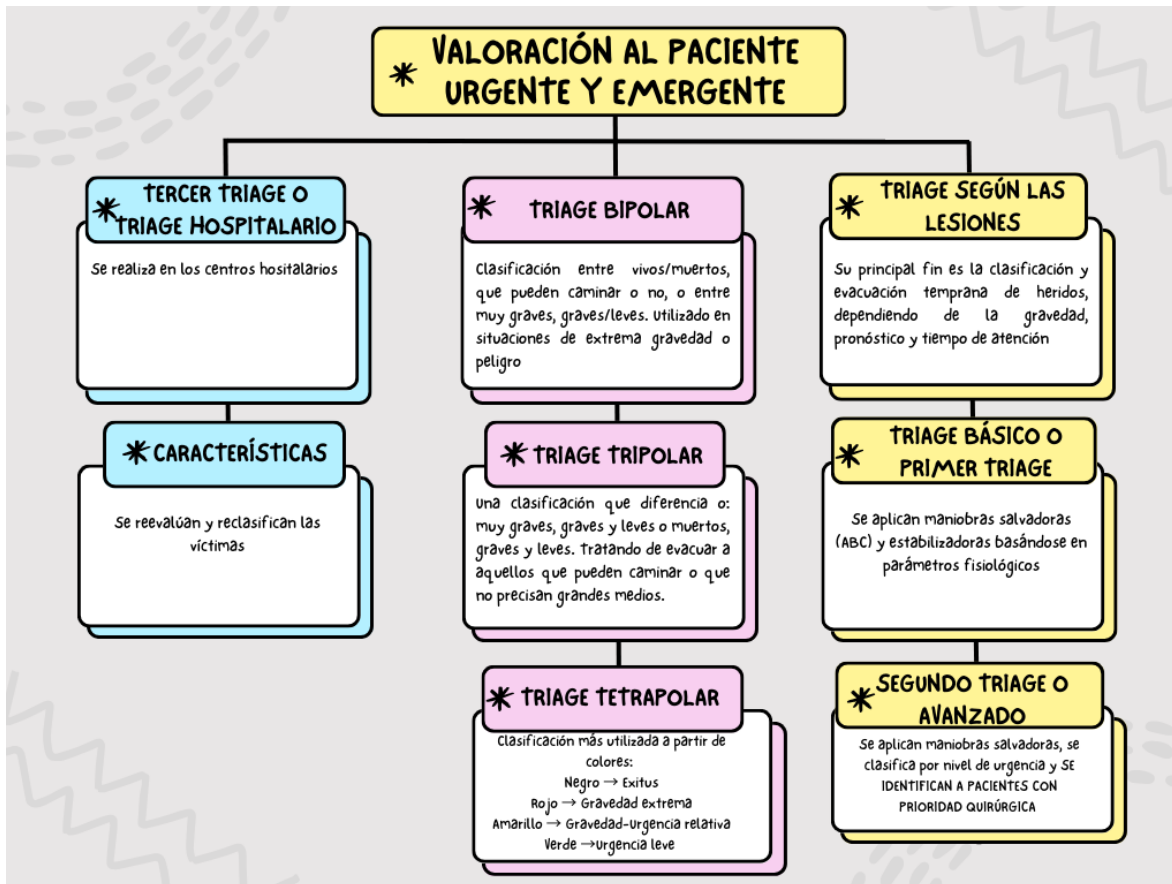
VALORACIÓN AL PACIENTE URGENTE Y EMERGENTE

TERCER TRIAGE O TRIAGE HOSPITALARIO

Se realiza en los centros hositalarios

CARACTERÍSTICAS

Se reevalúan y reclasifican las víctimas

TRIAGE BIPOLAR

Clasificación entre vivos/muertos, que pueden caminar o no, o entre muy graves, graves/leves. Utilizado en situaciones de extrema gravedad o peligro

TRIAGE TRIPOLAR

Una clasificación que diferencia o: muy graves, graves y leves o muertos, graves y leves. Tratando de evacuar a aquellos que pueden caminar o que no precisan grandes medios.

TRIAGE TETRAPOLAR

Clasificación más utilizada a partir de colores:
Negro → Exitus
Rojo → Gravedad extrema
Amarillo → Gravedad-Urgencia relativa
Verde → Urgencia leve

TRIAGE SEGÚN LAS LESIONES

Su principal fin es la clasificación y evacuación temprana de heridos, dependiendo de la gravedad, pronóstico y tiempo de atención

TRIAGE BÁSICO O PRIMER TRIAGE

Se aplican maniobras salvadoras (ABC) y estabilizadoras basándose en parámetros fisiológicos

SEGUNDO TRIAGE O AVANZADO

Se aplican maniobras salvadoras, se clasifica por nivel de urgencia y SE IDENTIFICAN A PACIENTES CON PRIORIDAD QUIRÚRGICA